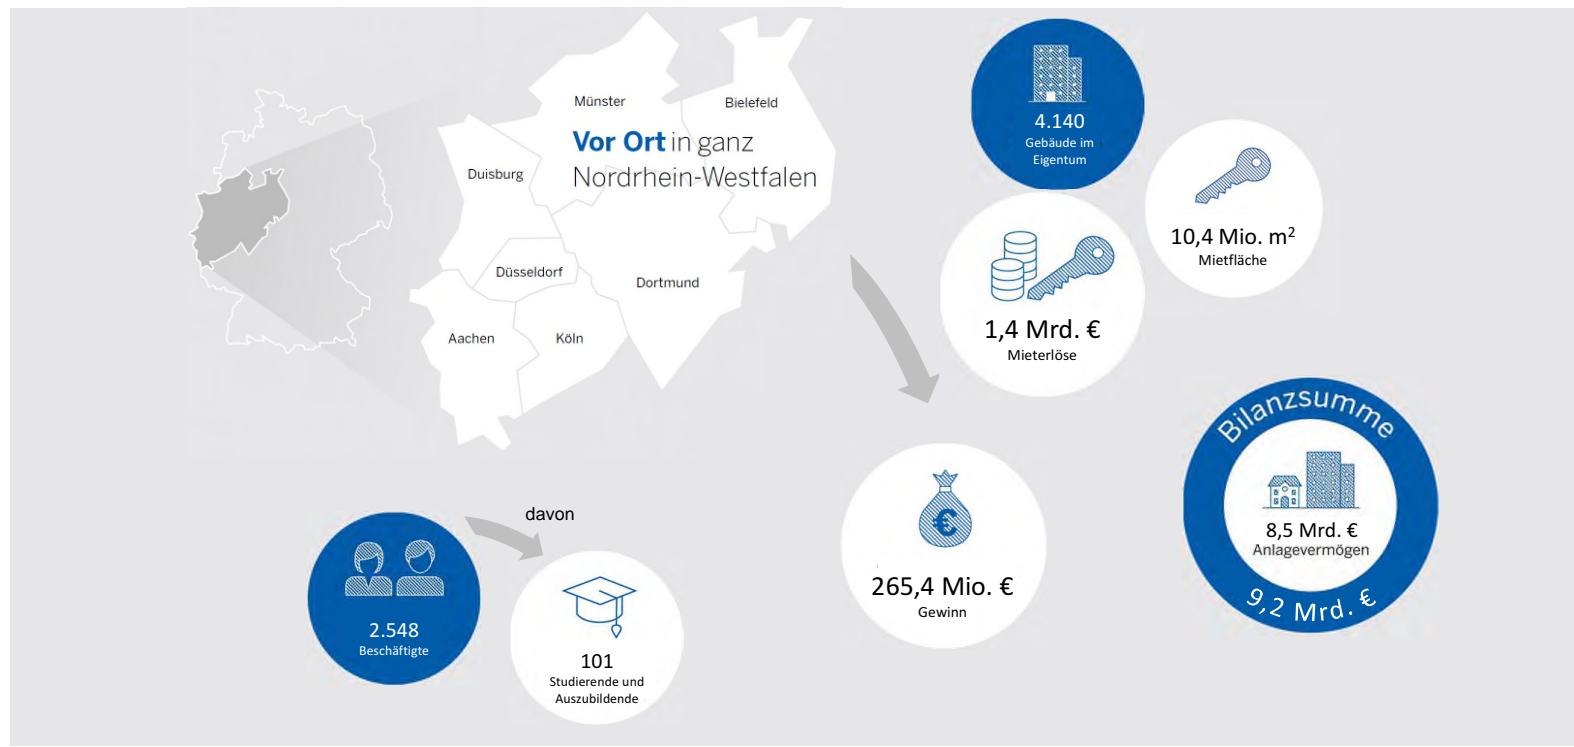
Münster
Bielefeld
Vor Ort in ganz Nordrhein-Westfalen
Duisburg
Düsseldorf
Dortmund
Aachen
Köln

4.140
Gebäude im Eigentum

10,4 Mio. $m^2$
Mietfläche

1,4 Mrd. €
Mieterlöse

Bilanzsumme
8,5 Mrd. €
Anlagevermögen
9,2 Mrd. €

265,4 Mio. €
Gewinn

davon

2.548
Beschäftigte

101
Studierende und Auszubildende